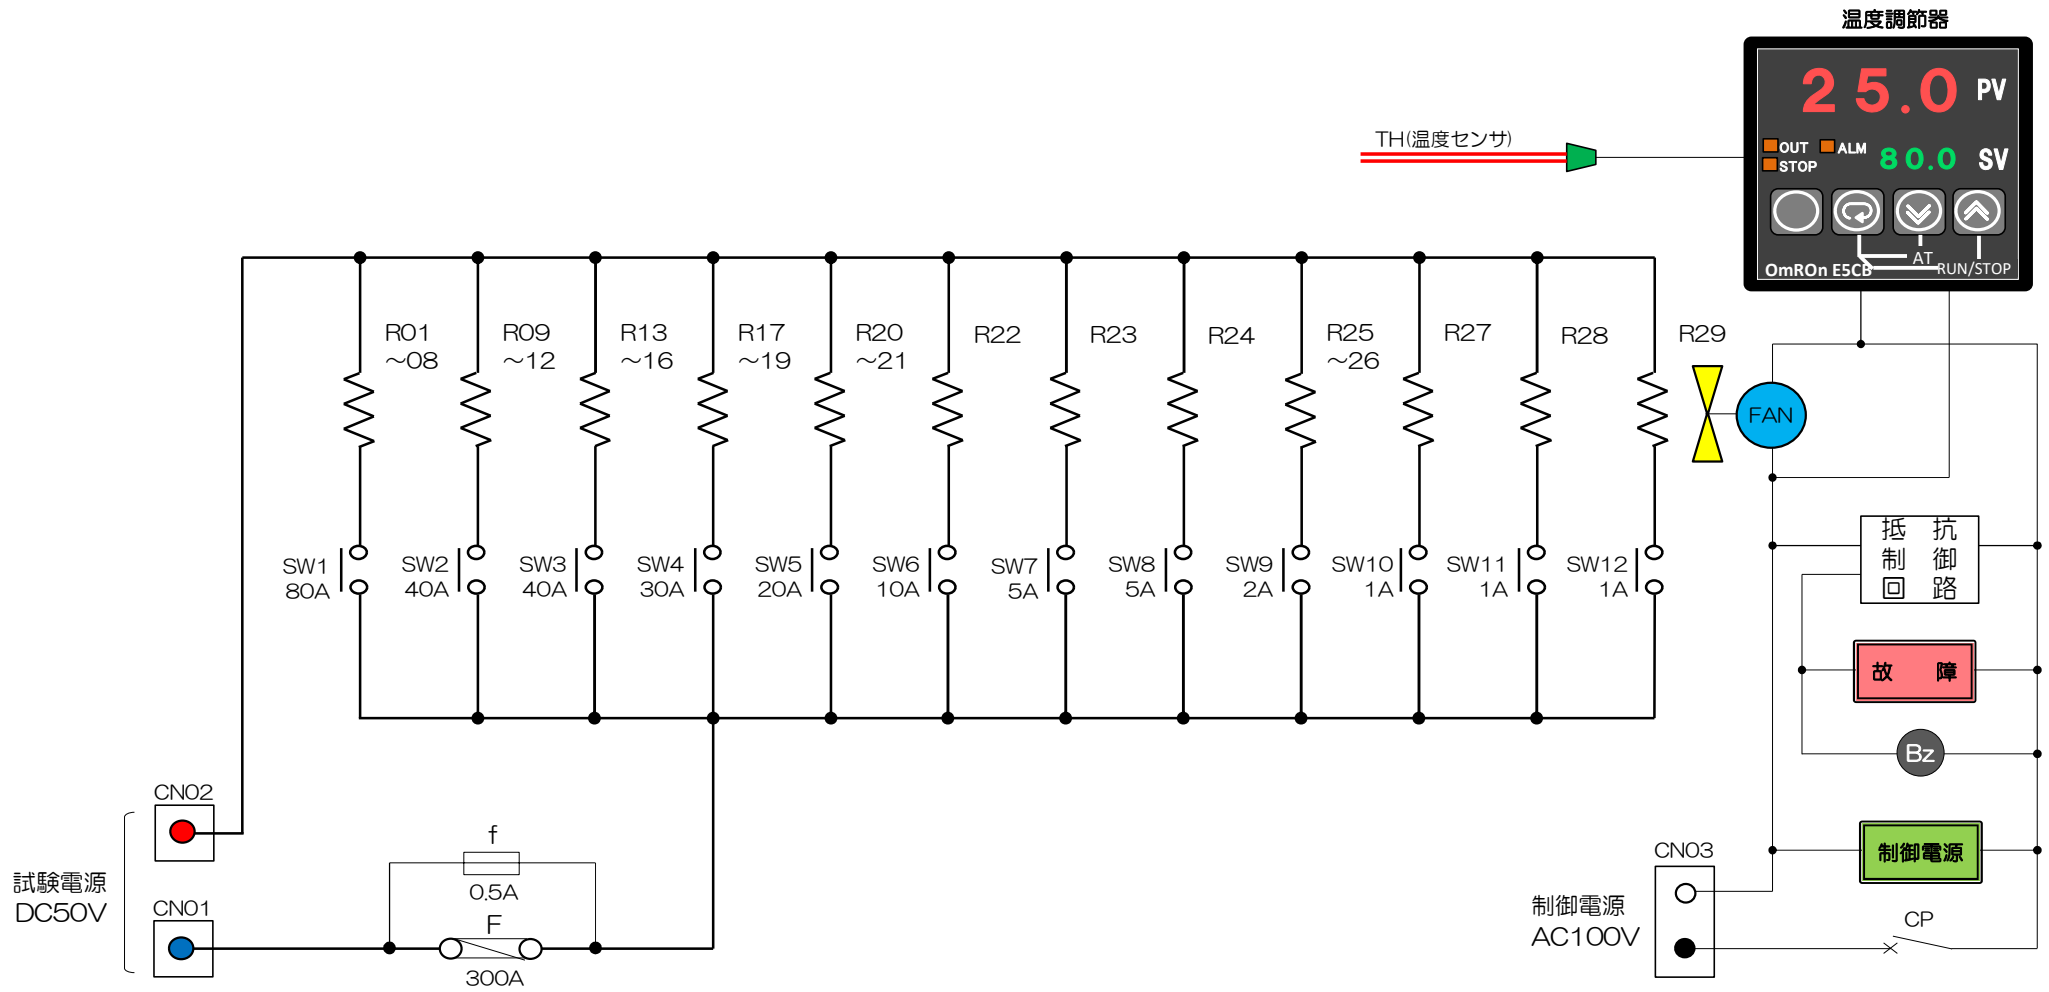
温度調節器

25.0 PV

OUT ALM
STOP

80.0 SV

AT
OmROn E5CB RUN/STOP

TH(温度センサ)

R01 ~08
R09 ~12
R13 ~16
R17 ~19
R20 ~21
R22
R23
R24
R25 ~26
R27
R28
R29

FAN

SW1 80A
SW2 40A
SW3 40A
SW4 30A
SW5 20A
SW6 10A
SW7 5A
SW8 5A
SW9 2A
SW10 1A
SW11 1A
SW12 1A

抵抗制御回路

故 障

Bz

制御電源

CN02

試験電源
DC50V

CN01

f
0.5A
F
300A

CN03

制御電源
AC100V

CP